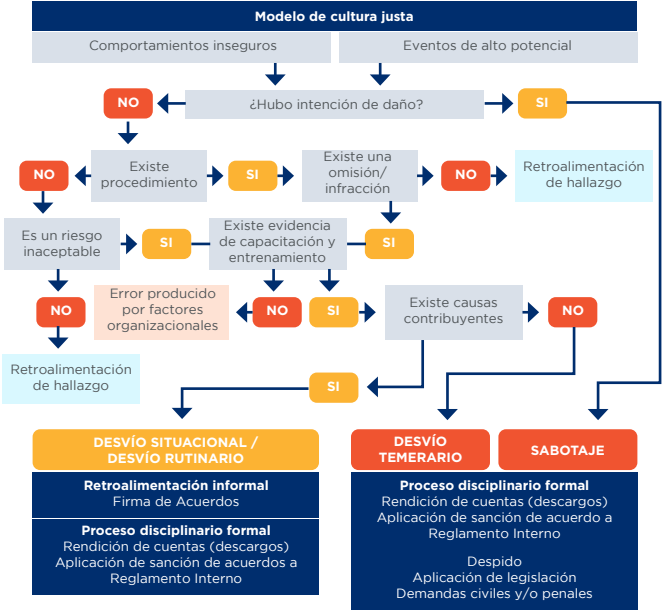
Modelo de cultura justa

Comportamientos inseguros

Eventos de alto potencial

NO

¿Hubo intención de daño?

SI

NO

Existe procedimiento

SI

Existe una omisión/ infracción

NO

Retroalimentación de hallazgo

Es un riesgo inaceptable

SI

Existe evidencia de capacitación y entrenamiento

SI

NO

Error producido por factores organizacionales

NO

SI

Existe causas contribuyentes

NO

Retroalimentación de hallazgo

SI

DESVÍO SITUACIONAL / DESVÍO RUTINARIO

Retroalimentación informal
Firma de Acuerdos

Proceso disciplinario formal
Rendición de cuentas (descargos)
Aplicación de sanción de acuerdos a Reglamento Interno

DESVÍO TEMERARIO

SABOTAJE

Proceso disciplinario formal
Rendición de cuentas (descargos)
Aplicación de sanción de acuerdo a Reglamento Interno

Despido
Aplicación de legislación
Demandas civiles y/o penales